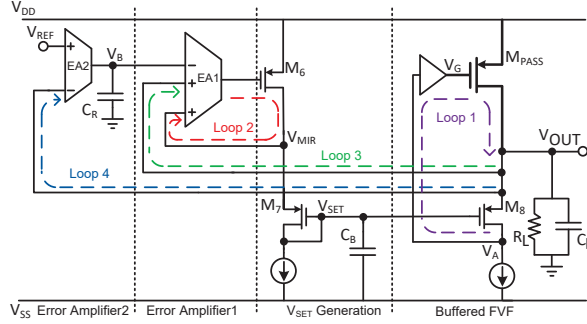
$V_{DD}$
$V_{REF}$
EA2
$V_B$
$C_R$
EA1
$M_6$
$V_G$
$M_{PASS}$
Loop 2
$V_{MIR}$
Loop 1
$V_{OUT}$
Loop 3
Loop 4
$M_7$
$V_{SET}$
$M_8$
$C_B$
$R_L$
$C_L$
$V_A$
$V_{SS}$ Error Amplifier2
Error Amplifier1
$V_{SET}$ Generation
Buffered FVF